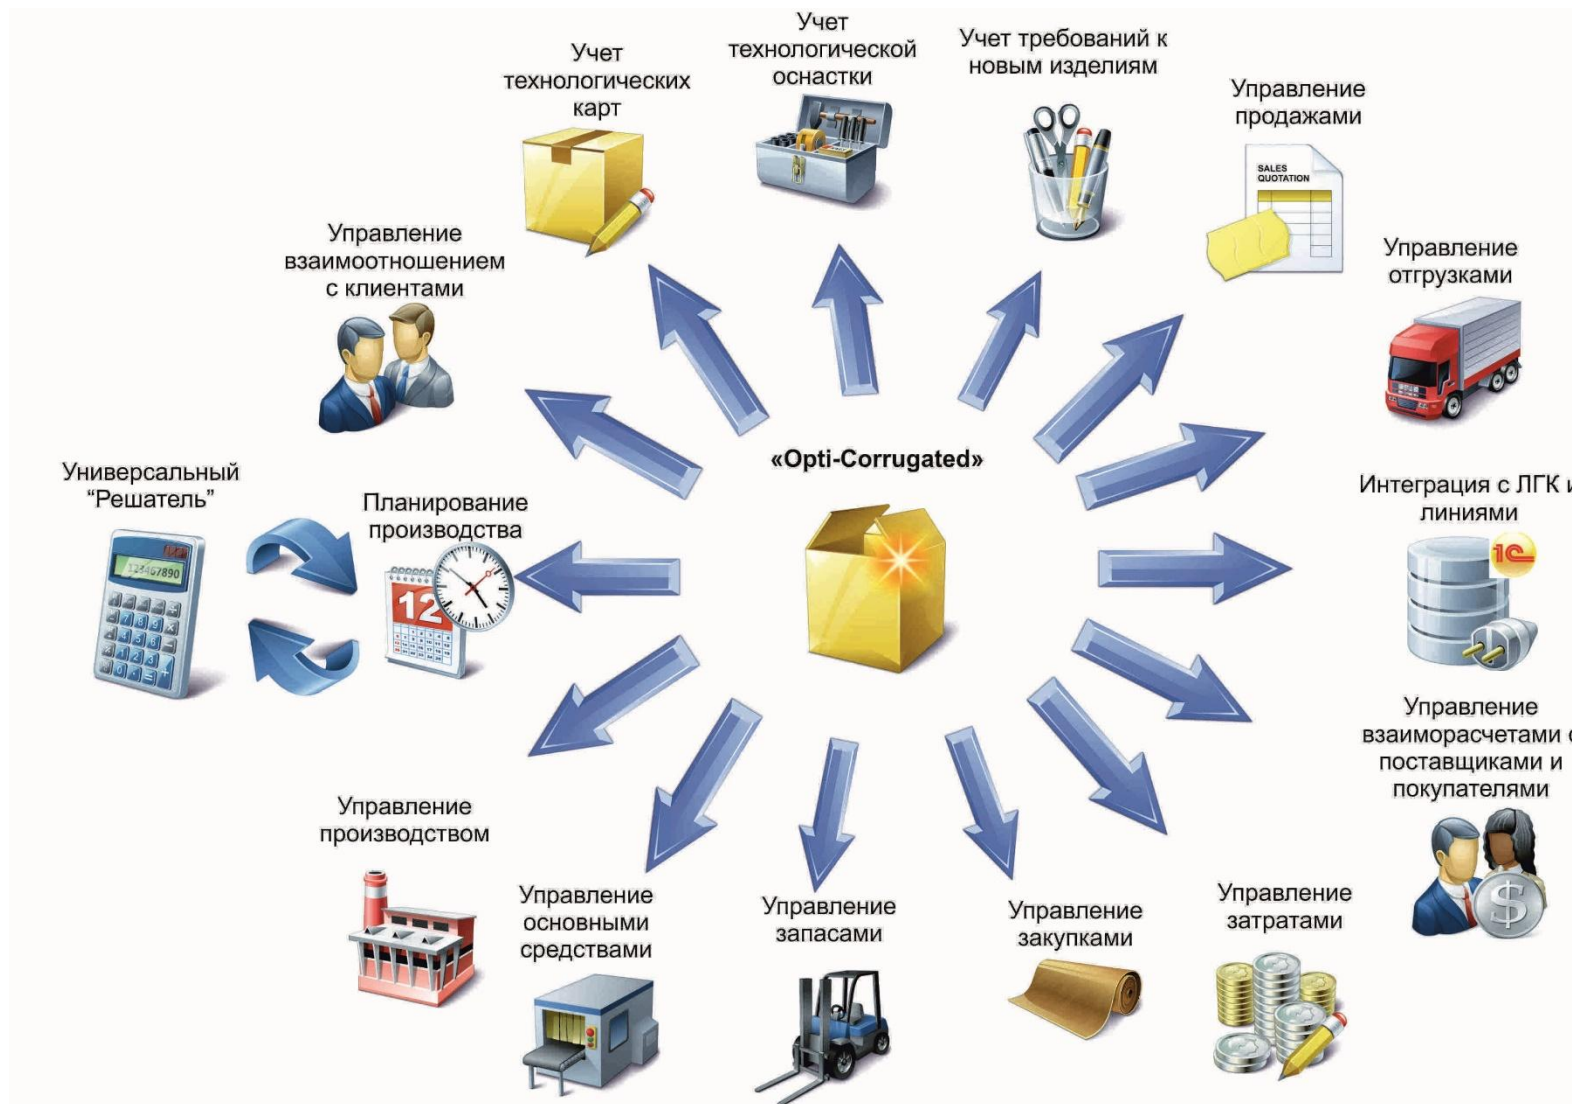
Учет технологических карт

Учет технологической оснастки

Учет требований к новым изделиям

Управление продажами

SALES QUOTATION

Управление взаимоотношением с клиентами

Управление отгрузками

«Opti-Corrugated»

Универсальный "Решатель"

123467890

Планирование производства

12

Интеграция с ЛГК и линиями

1С

Управление взаиморасчетами с поставщиками и покупателями

Управление производством

Управление основными средствами

Управление запасами

Управление закупками

Управление затратами